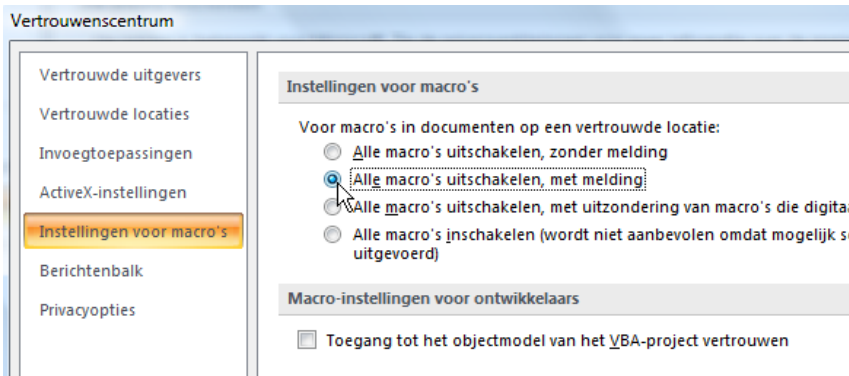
Vertrouwenscentrum

Vertrouwde uitgevers

Vertrouwde locaties

Invoegtoepassingen

ActiveX-instellingen

Instellingen voor macro's

Berichtenbalk

Privacyopties

Instellingen voor macro's

Voor macro's in documenten op een vertrouwde locatie:

Alle macro's uitschakelen, zonder melding

Alle macro's uitschakelen, met melding

Alle macro's uitschakelen, met uitzondering van macro's die digita

Alle macro's inschakelen (wordt niet aanbevolen omdat mogelijk s uitgevoerd)

Macro-instellingen voor ontwikkelaars

Toegang tot het objectmodel van het VBA-project vertrouwen